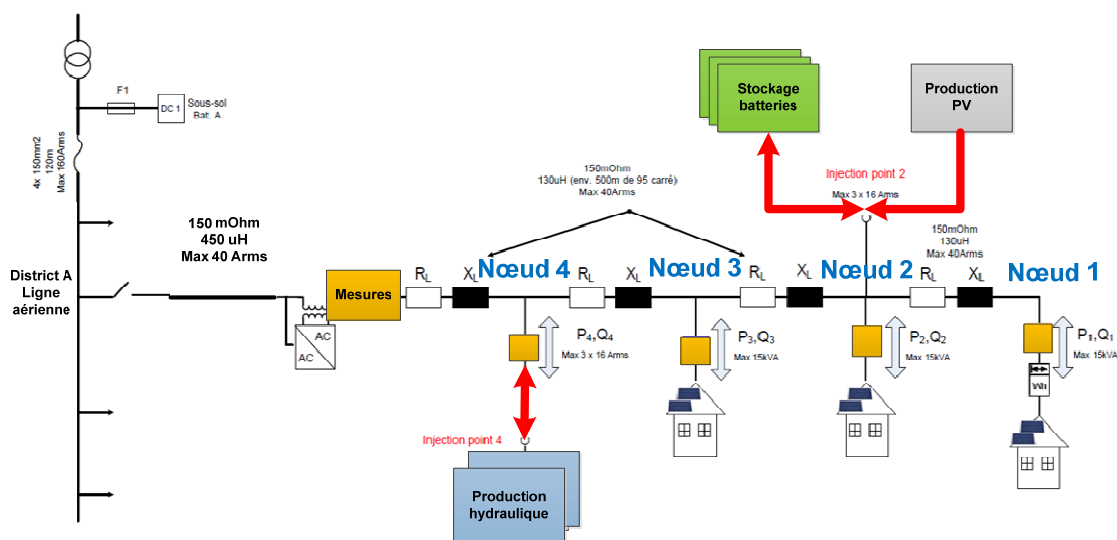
F1

DC 1

Sous-sol
Bat. A

4x 150mm2
120m
Max 160Arms

Stockage batteries

Production PV

150mOhm
130uH (env. 500m de 95 carré)
Max 40Arms

Injection point 2

Max 3 x 16 Arms

150mOhm
130uH
Max 40Arms

150 mOhm
450 uH
Max 40 Arms

District A
Ligne
aérienne

AC
AC

Mesures

$R_L$ $X_L$ Nœud 4 $R_L$ $X_L$ Nœud 3 $R_L$ $X_L$ Nœud 2 $R_L$ $X_L$ Nœud 1

$P_4,Q_4$
Max 3 x 16 Arms

$P_3,Q_3$
Max 15kVA

$P_2,Q_2$
Max 15kVA

$P_1,Q_1$
Max 15kVA

Wh

Injection point 4

Production hydraulique